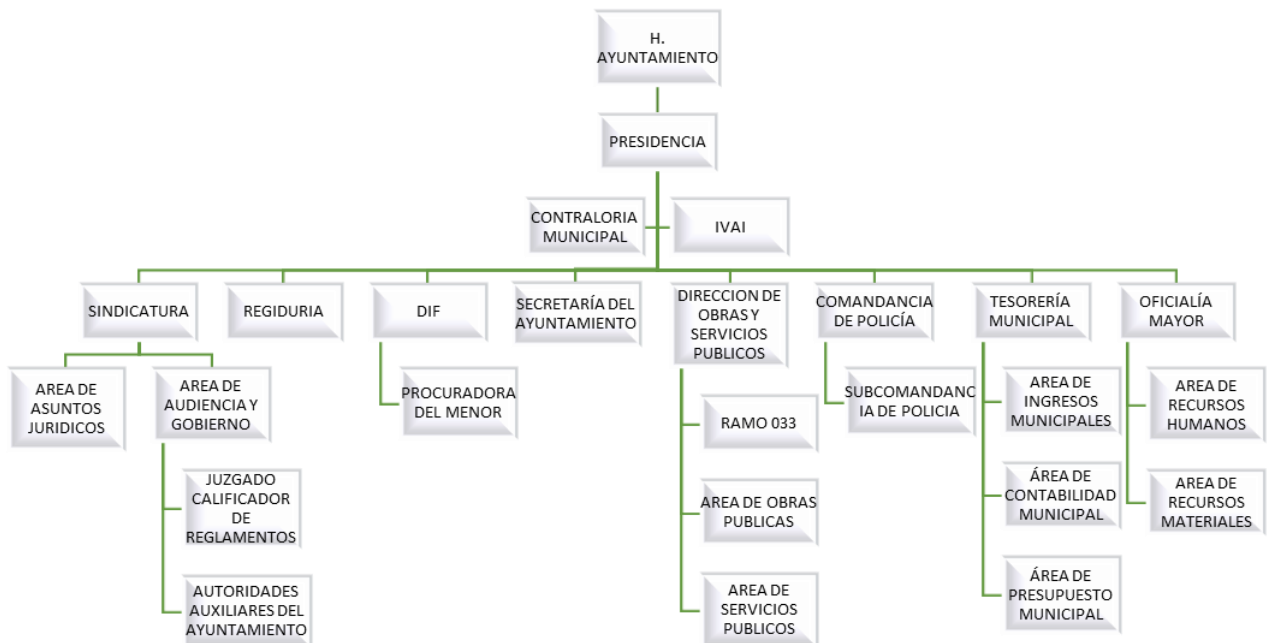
H. AYUNTAMIENTO

PRESIDENCIA

CONTRALORIA MUNICIPAL

IVAI

SINDICATURA

REGIDURIA

DIF

SECRETARÍA DEL AYUNTAMIENTO

DIRECCION DE OBRAS Y SERVICIOS PUBLICOS

COMANDANCIA DE POLICÍA

TESORERÍA MUNICIPAL

OFICIALÍA MAYOR

AREA DE ASUNTOS JURIDICOS

AREA DE AUDIENCIA Y GOBIERNO

JUZGADO CALIFICADOR DE REGLAMENTOS

AUTORIDADES AUXILIARES DEL AYUNTAMIENTO

PROCURADORA DEL MENOR

RAMO 033

AREA DE OBRAS PUBLICAS

AREA DE SERVICIOS PUBLICOS

SUBCOMANDANCIA DE POLICIA

AREA DE INGRESOS MUNICIPALES

ÁREA DE CONTABILIDAD MUNICIPAL

ÁREA DE PRESUPUESTO MUNICIPAL

AREA DE RECURSOS HUMANOS

AREA DE RECURSOS MATERIALES